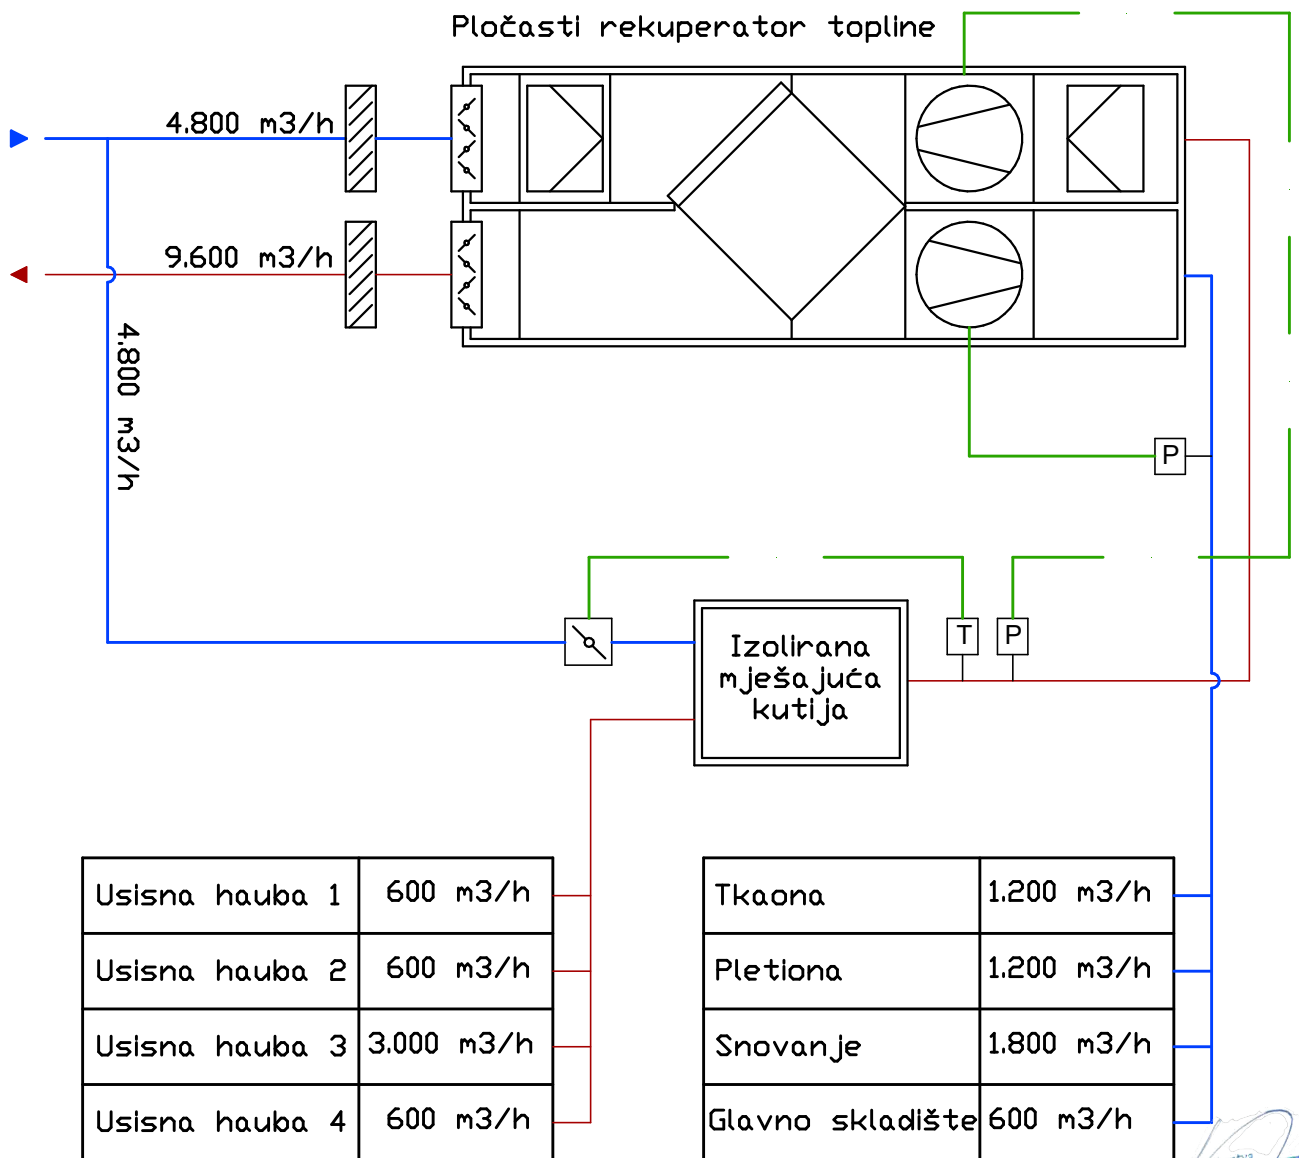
Pločasti rekuperator topline

4.800 m3/h

9.600 m3/h

4.800 m3/h

P

T

P

Izolirana mješajuća kutija

| Usisna hauba 1 | 600 m3/h |
|---|---|
| Usisna hauba 2 | 600 m3/h |
| Usisna hauba 3 | 3.000 m3/h |
| Usisna hauba 4 | 600 m3/h |

| Tkaona | 1.200 m3/h |
|---|---|
| Pletiona | 1.200 m3/h |
| Snovanje | 1.800 m3/h |
| Glavno skladište | 600 m3/h |